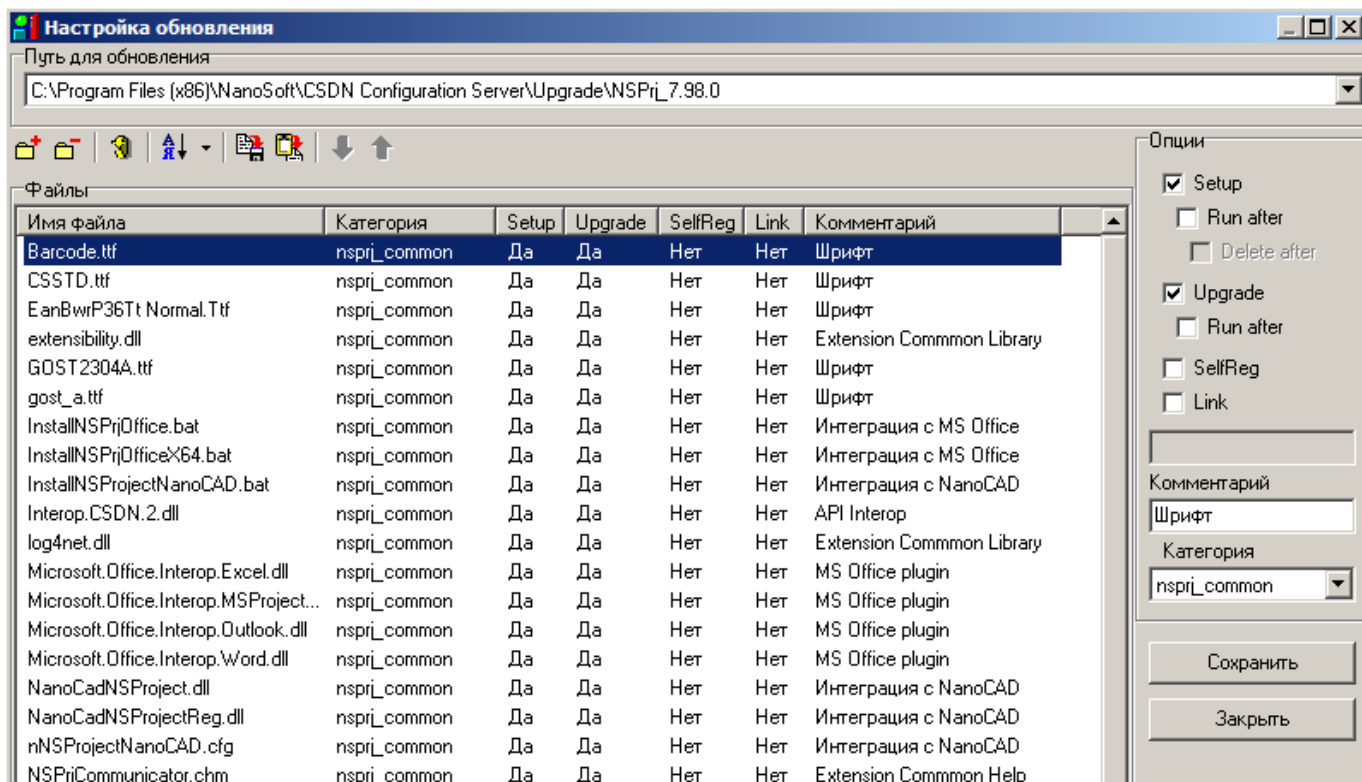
Настройка обновления

Путь для обновления

C:\Program Files (x86)\NanoSoft\CSDN Configuration Server\Upgrade\NSPrj_7.98.0

Файлы

| Имя файла | Категория | Setup | Upgrade | SelfReg | Link | Комментарий |
|---|---|---|---|---|---|---|
| Barcode.ttf | nsprj_common | Да | Да | Нет | Нет | Шрифт |
| CSSTD.ttf | nsprj_common | Да | Да | Нет | Нет | Шрифт |
| EanBwrP36Tt Normal.Ttf | nsprj_common | Да | Да | Нет | Нет | Шрифт |
| extensibility.dll | nsprj_common | Да | Да | Нет | Нет | Extension Commmon Library |
| GOST2304A.ttf | nsprj_common | Да | Да | Нет | Нет | Шрифт |
| gost_a.ttf | nsprj_common | Да | Да | Нет | Нет | Шрифт |
| InstallNSPrjOffice.bat | nsprj_common | Да | Да | Нет | Нет | Интеграция с MS Office |
| InstallNSPrjOfficeX64.bat | nsprj_common | Да | Да | Нет | Нет | Интеграция с MS Office |
| InstallNSProjectNanoCAD.bat | nsprj_common | Да | Да | Нет | Нет | Интеграция с NanoCAD |
| Interop.CSDN.2.dll | nsprj_common | Да | Да | Нет | Нет | API Interop |
| log4net.dll | nsprj_common | Да | Да | Нет | Нет | Extension Commmon Library |
| Microsoft.Office.Interop.Excel.dll | nsprj_common | Да | Да | Нет | Нет | MS Office plugin |
| Microsoft.Office.Interop.MSProject... | nsprj_common | Да | Да | Нет | Нет | MS Office plugin |
| Microsoft.Office.Interop.Outlook.dll | nsprj_common | Да | Да | Нет | Нет | MS Office plugin |
| Microsoft.Office.Interop.Word.dll | nsprj_common | Да | Да | Нет | Нет | MS Office plugin |
| NanoCadNSProject.dll | nsprj_common | Да | Да | Нет | Нет | Интеграция с NanoCAD |
| NanoCadNSProjectReg.dll | nsprj_common | Да | Да | Нет | Нет | Интеграция с NanoCAD |
| nNSProjectNanoCAD.cfg | nsprj_common | Да | Да | Нет | Нет | Интеграция с NanoCAD |
| NSPrjCommunicator.chm | nsprj_common | Да | Да | Нет | Нет | Extension Commmon Help |

Опции
Setup
Run after
Delete after
Upgrade
Run after
SelfReg
Link
Комментарий
Шрифт
Категория
nsprj_common
Сохранить
Закрыть